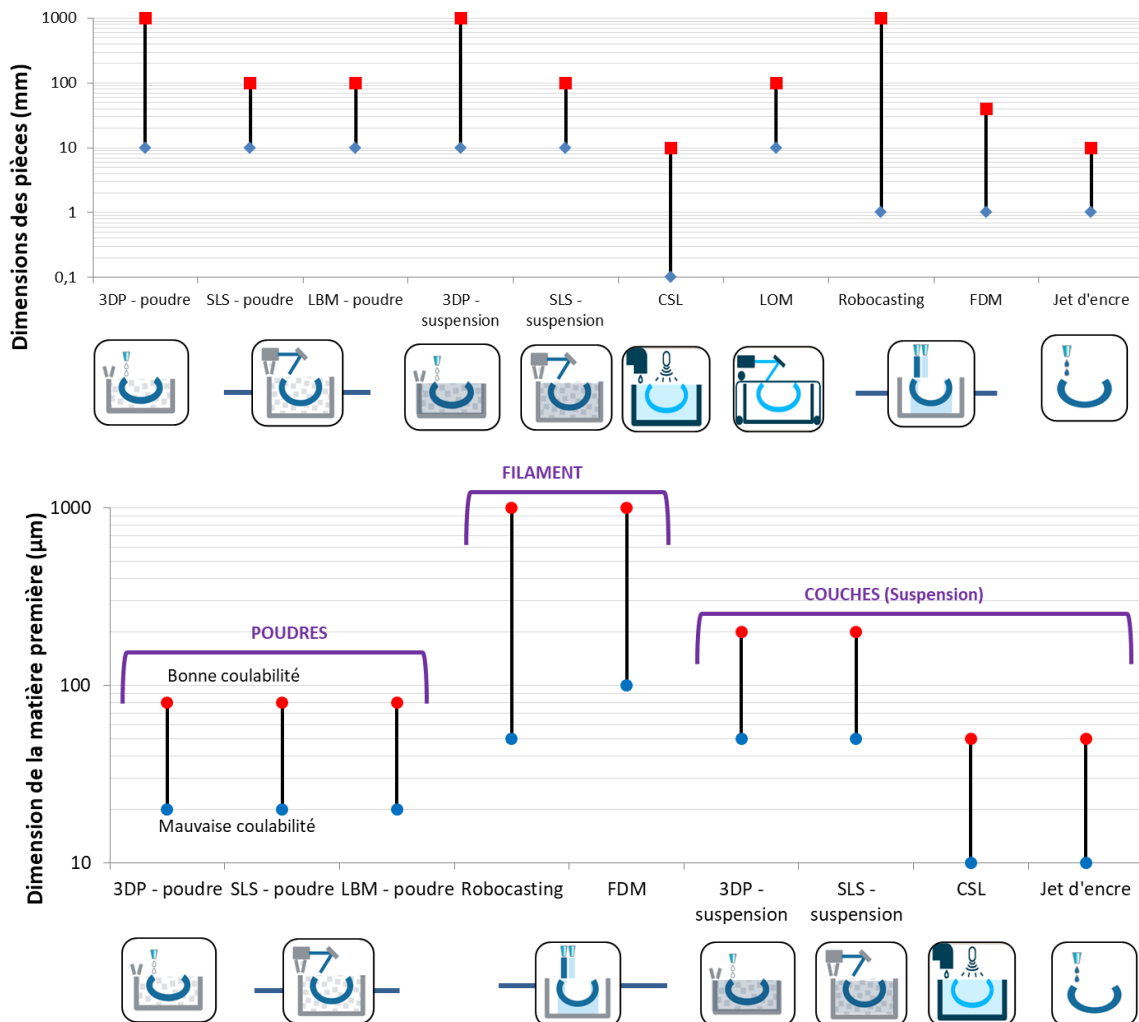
Dimensions des pièces (mm)

1000
100
10
1
0,1

3DP - poudre
SLS - poudre
LBM - poudre
3DP - suspension
SLS - suspension
CSL
LOM
Robocasting
FDM
Jet d'encre

Dimension de la matière première (µm)

FILAMENT
COUCHES (Suspension)
POUDRES
Bonne coulabilité
Mauvaise coulabilité

1000
100
10

3DP - poudre
SLS - poudre
LBM - poudre
Robocasting
FDM
3DP - suspension
SLS - suspension
CSL
Jet d'encre